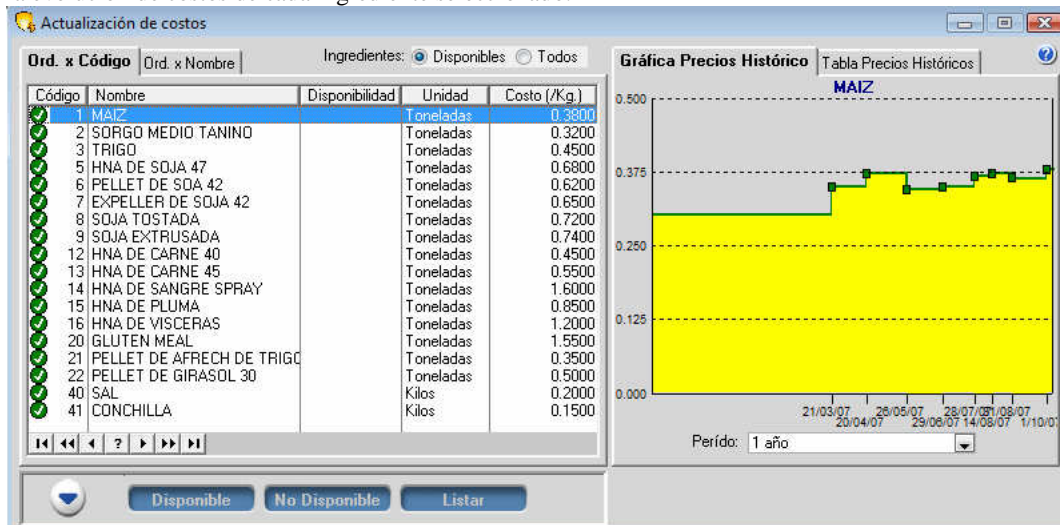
Actualización de costos

Ord. x Código | Ord. x Nombre

Ingredientes: Disponibles Todos

| Código | Nombre | Disponibilidad | Unidad | Costo (/Kg.) |
|---|---|---|---|---|
| 1 | MAIZ | | Toneladas | 0.3800 |
| 2 | SORGO MEDIO TANINO | | Toneladas | 0.3200 |
| 3 | TRIGO | | Toneladas | 0.4500 |
| 5 | HNA DE SOJA 47 | | Toneladas | 0.6800 |
| 6 | PELLET DE SOA 42 | | Toneladas | 0.6200 |
| 7 | EXPELLER DE SOJA 42 | | Toneladas | 0.6500 |
| 8 | SOJA TOSTADA | | Toneladas | 0.7200 |
| 9 | SOJA EXTRUSADA | | Toneladas | 0.7400 |
| 12 | HNA DE CARNE 40 | | Toneladas | 0.4500 |
| 13 | HNA DE CARNE 45 | | Toneladas | 0.5500 |
| 14 | HNA DE SANGRE SPRAY | | Toneladas | 1.6000 |
| 15 | HNA DE PLUMA | | Toneladas | 0.8500 |
| 16 | HNA DE VISCERAS | | Toneladas | 1.2000 |
| 20 | GLUTEN MEAL | | Toneladas | 1.5500 |
| 21 | PELLET DE AFRECH DE TRIGO | | Toneladas | 0.3500 |
| 22 | PELLET DE GIRASOL 30 | | Toneladas | 0.5000 |
| 40 | SAL | | Kilos | 0.2000 |
| 41 | CONCHILLA | | Kilos | 0.1500 |

Gráfica Precios Histórico | Tabla Precios Históricos

MAIZ

0.500
0.375
0.250
0.125
0.000

21/03/07 20/04/07 26/05/07 29/06/07 28/07/07 14/08/07 31/08/07 1/10/07

Perído: 1 año

Disponible | No Disponible | Listar